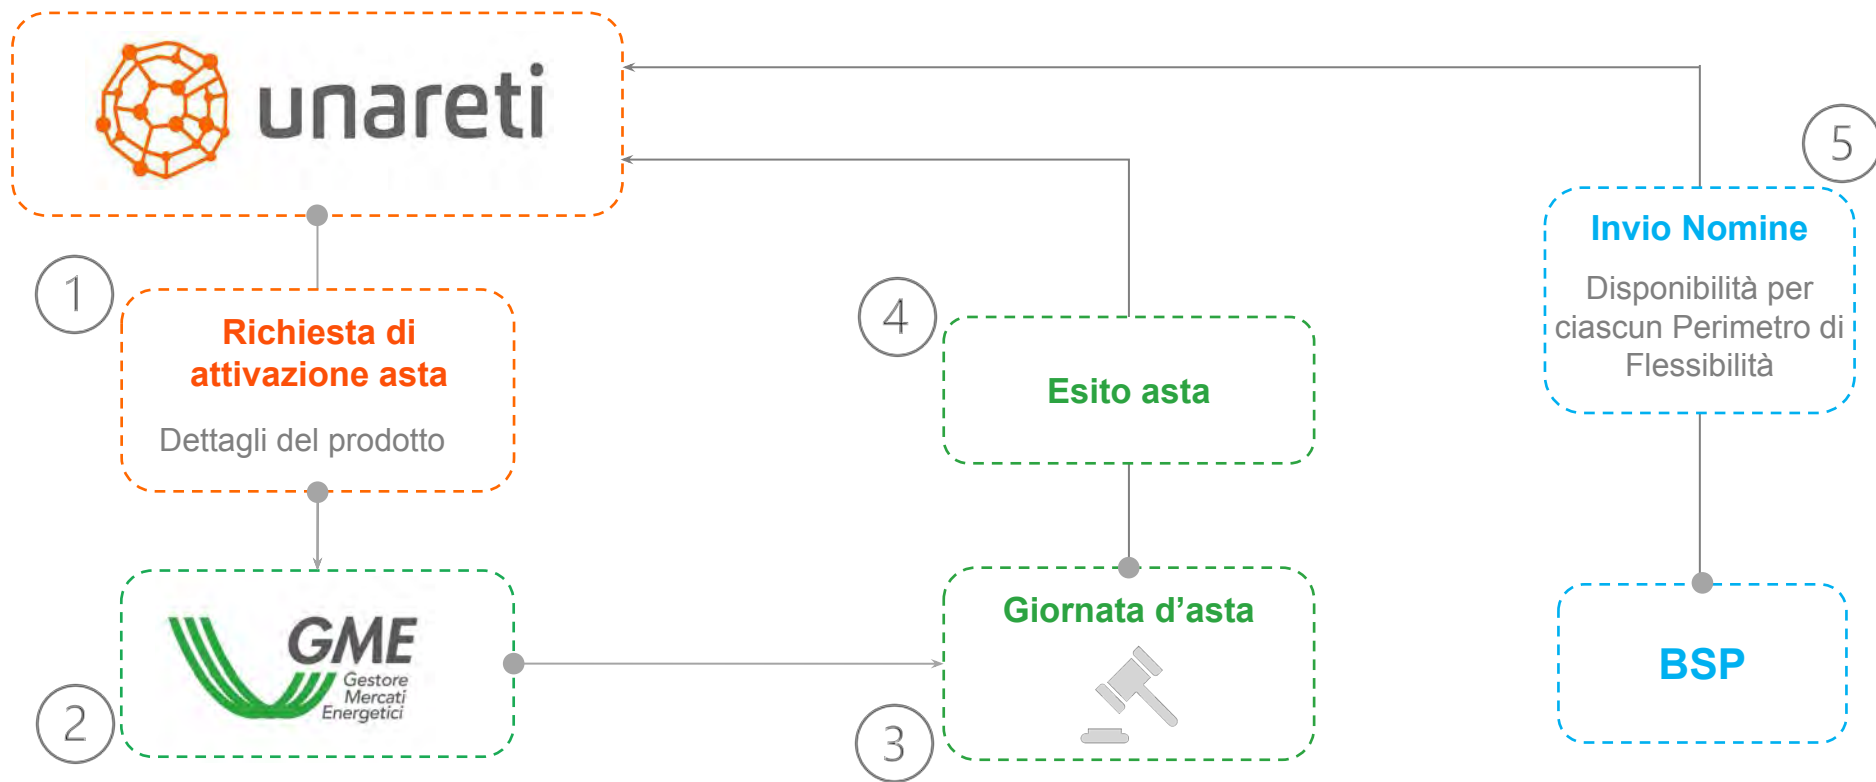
unareti

5

Invio Nomine

Disponibilità per ciascun Perimetro di Flessibilità

1

Richiesta di attivazione asta

Dettagli del prodotto

4

Esito asta

GME Gestore Mercati Energetici

2

Giornata d'asta

3

BSP